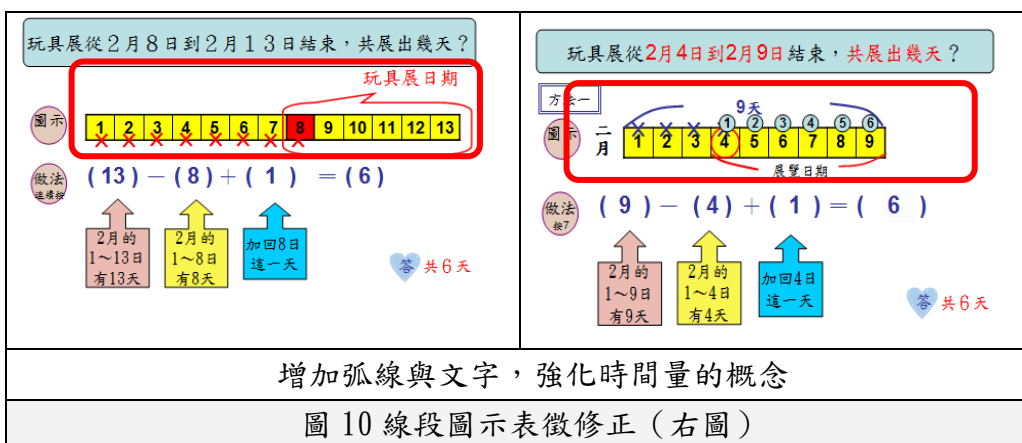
玩具展從2月8日到2月13日結束，共展出幾天？

玩具展日期

圖示

| 1 | 2 | 3 | 4 | 5 | 6 | 7 | 8 | 9 | 10 | 11 | 12 | 13 |
|---|---|---|---|---|---|---|---|---|---|---|---|---|

做法
連減法

( 13 ) － ( 8 ) ＋ ( 1 ) ＝ ( 6 )

2月的 1～13日 有13天

2月的 1～8日 有8天

加回8日 這一天

答 共6天

玩具展從2月4日到2月9日結束，共展出幾天？

方法一

9天

① ② ③ ④ ⑤ ⑥

圖示

二月

| 1 | 2 | 3 | 4 | 5 | 6 | 7 | 8 | 9 |
|---|---|---|---|---|---|---|---|---|

展覽日期

做法
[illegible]

( 9 ) － ( 4 ) ＋ ( 1 ) ＝ ( 6 )

2月的 1～9日 有9天

2月的 1～4日 有4天

加回4日 這一天

答 共6天

增加弧線與文字，強化時間量的概念

圖 10 線段圖示表徵修正（右圖）